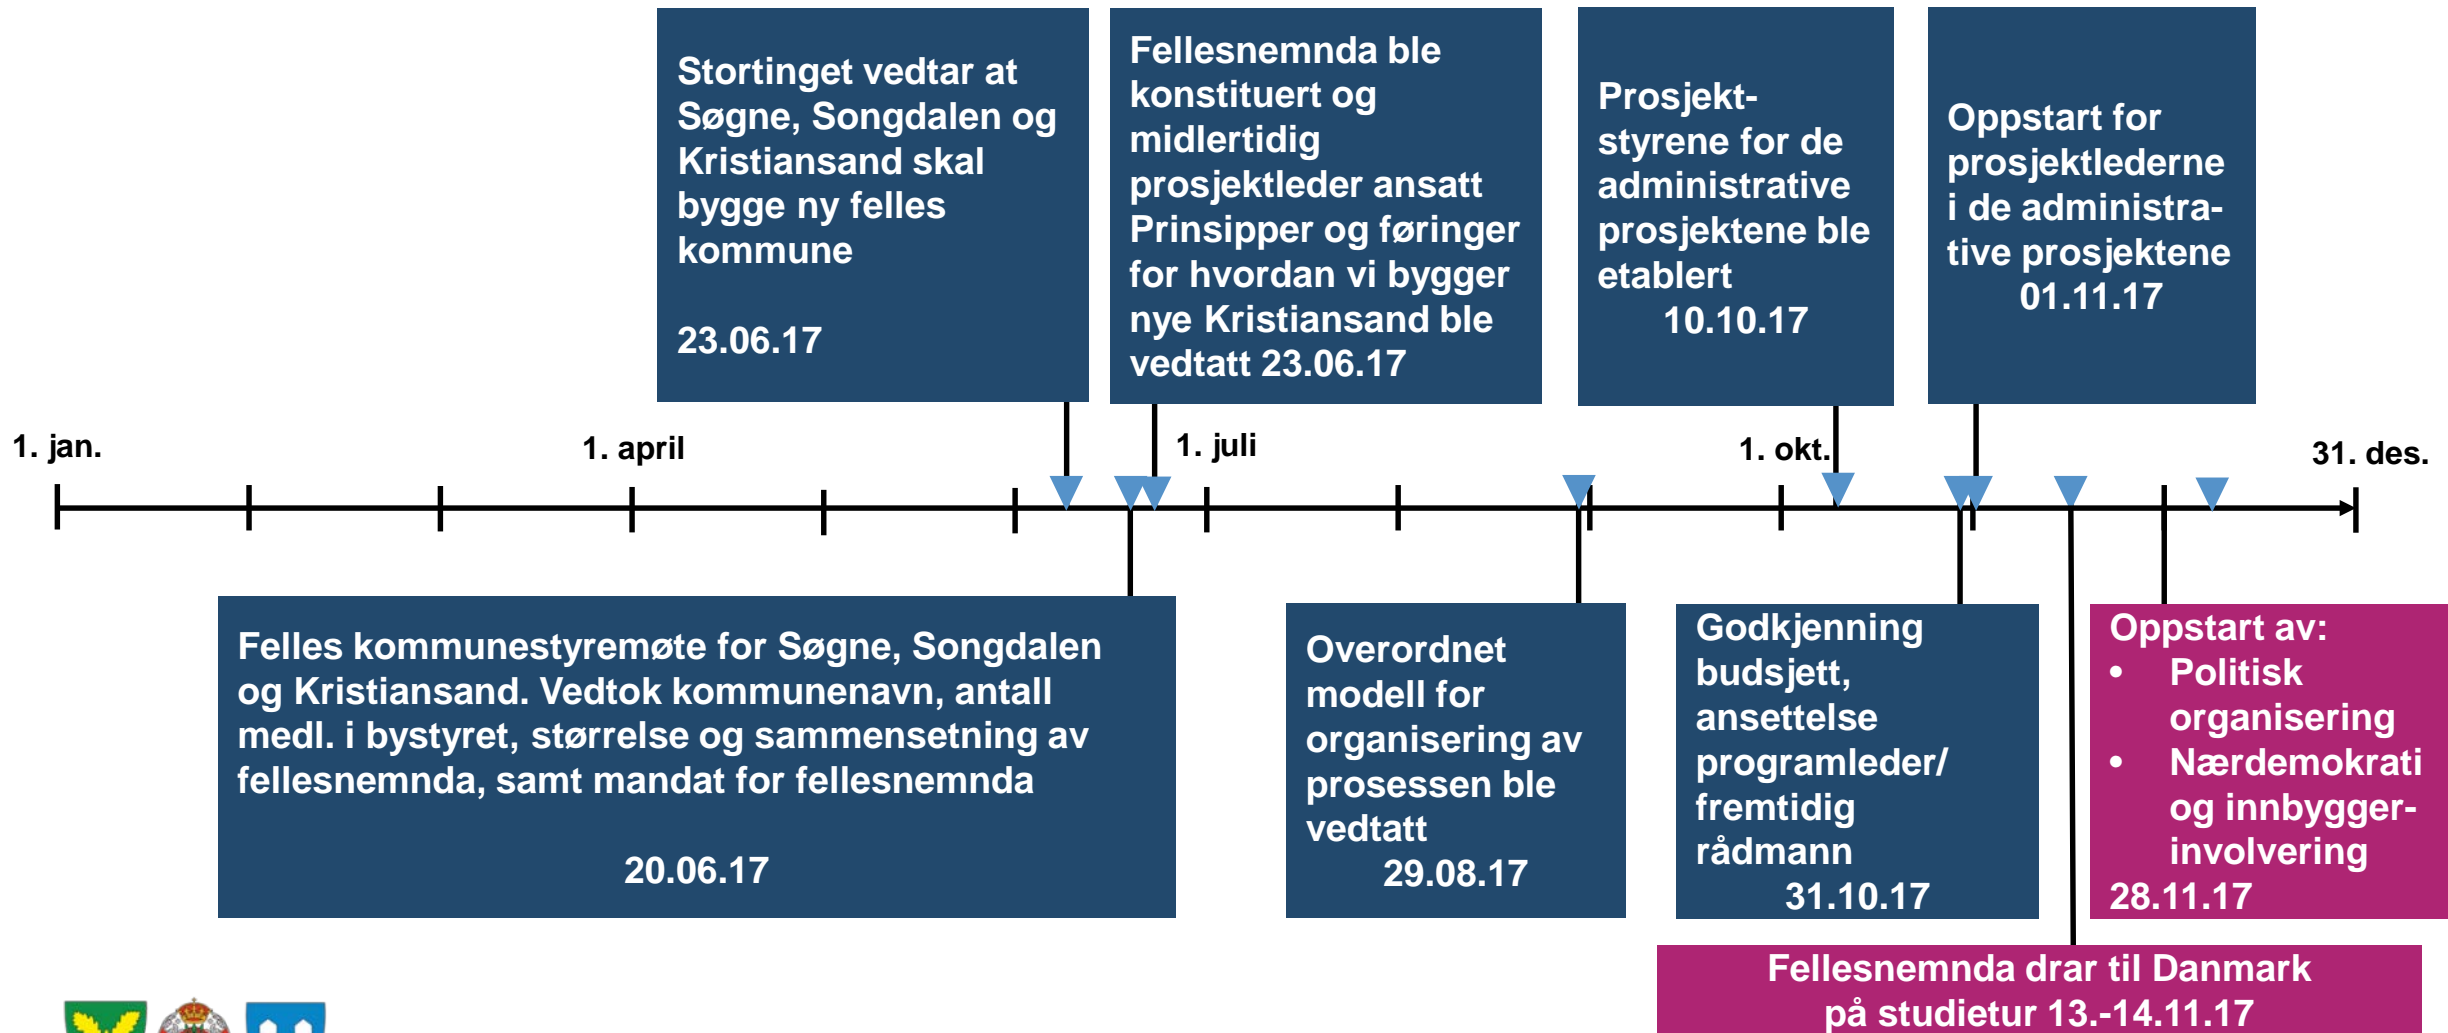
Stortinget vedtar at Søgne, Songdalen og Kristiansand skal bygge ny felles kommune

23.06.17

Fellesnemnda ble konstituert og midlertidig prosjektleder ansatt Prinsipper og føringer for hvordan vi bygger nye Kristiansand ble vedtatt 23.06.17

Prosjekt-styrene for de administrative prosjektene ble etablert
10.10.17

Oppstart for prosjektlederne i de administra-tive prosjektene
01.11.17

1. jan.

1. april

1. juli

1. okt.

31. des.

Felles kommunestyremøte for Søgne, Songdalen og Kristiansand. Vedtok kommunenavn, antall medl. i bystyret, størrelse og sammensetning av fellesnemnda, samt mandat for fellesnemnda

20.06.17

Overordnet modell for organisering av prosessen ble vedtatt
29.08.17

Godkjenning budsjett, ansettelse programleder/ fremtidig rådmann
31.10.17

Oppstart av:
• Politisk organisering
• Nærdemokrati og innbygger-involvering
28.11.17

Fellesnemnda drar til Danmark på studietur 13.-14.11.17